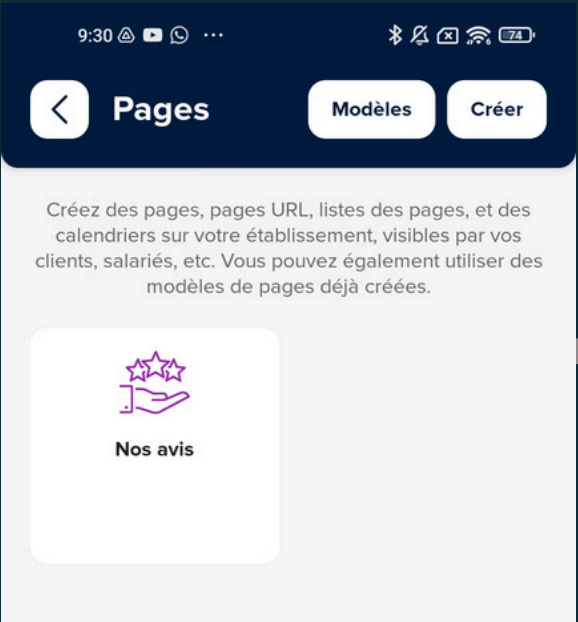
9:30 ···

74

Pages

Modèles

Créer

Créez des pages, pages URL, listes des pages, et des calendriers sur votre établissement, visibles par vos clients, salariés, etc. Vous pouvez également utiliser des modèles de pages déjà créées.

Nos avis